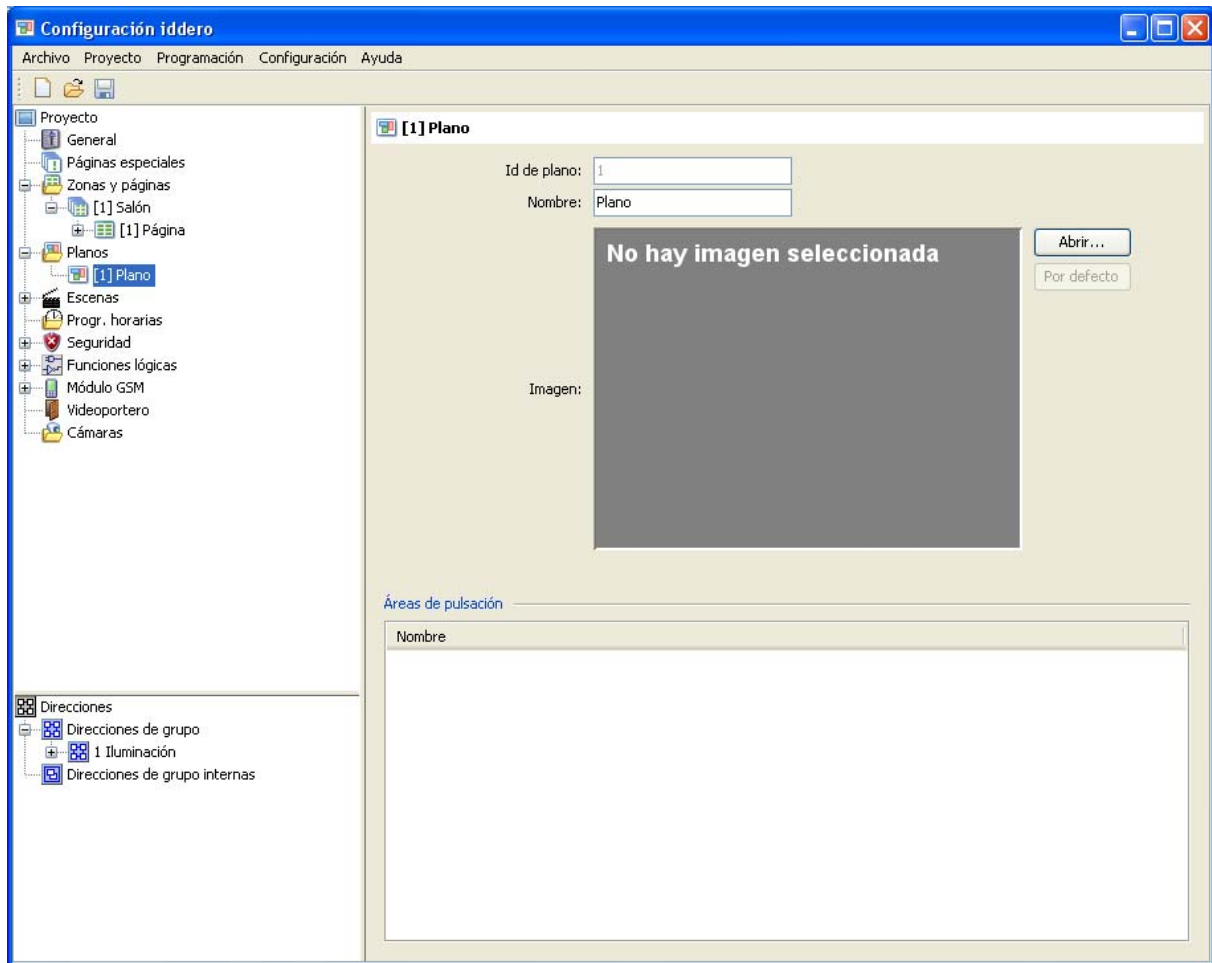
Configuración iddero

Archivo Proyecto Programación Configuración Ayuda

Proyecto
General
Páginas especiales
Zonas y páginas
[1] Salón
[1] Página
Planos
[1] Plano
Escenas
Progr. horarias
Seguridad
Funciones lógicas
Módulo GSM
Videoportero
Cámaras

Direcciones
Direcciones de grupo
1 Iluminación
Direcciones de grupo internas

[1] Plano

Id de plano: 1
Nombre: Plano
Imagen:
No hay imagen seleccionada
Abrir...
Por defecto

Áreas de pulsación

| Nombre |
|---|